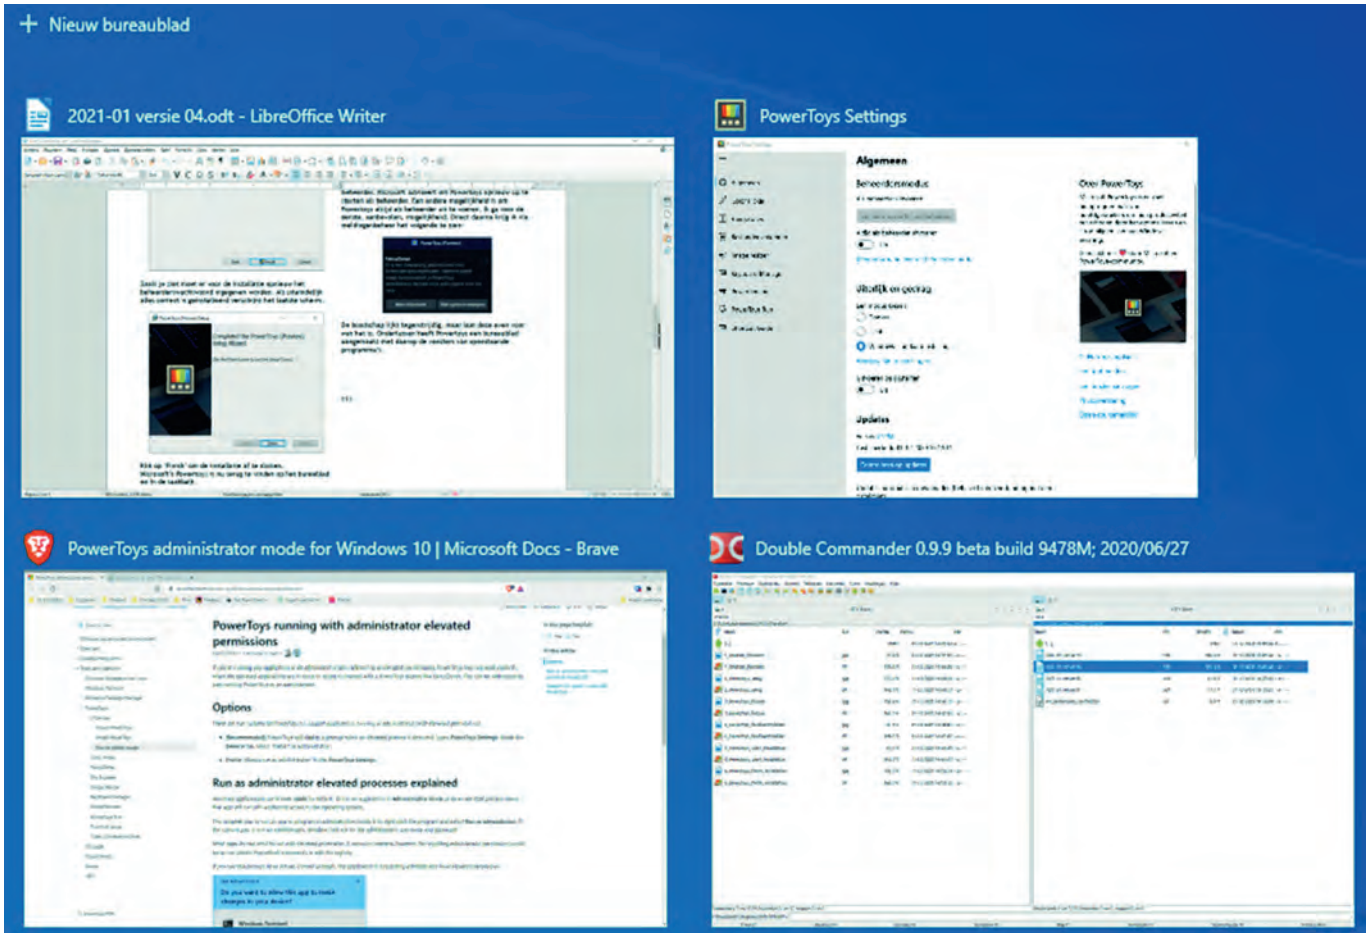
+ Nieuw bureaublad

2021-01 versie 04.odt - LibreOffice Writer

Zoals je ziet moet er voor de installatie opnieuw het beheerderswachtwoord opgegeven worden. Als uiteindelijk alles correct is geïnstalleerd verschijnt het laatste scherm.

Klik op 'Finish' om de installatie af te sluiten. Microsoft's Powertoys is nu terug te vinden op het bureaublad en in de taakbalk.

De bureaublad lijkt tegenstrijdig, maar laat deze even voor wat het is. Onderhuids heeft Powertoys een bureaublad aangemaakt met daarop de vensters van openstaande programma's.

PowerToys Settings

Algemeen

Uiterlijk en gedrag

Updates

Over PowerToys

PowerToys administrator mode for Windows 10 | Microsoft Docs - Brave

PowerToys running with administrator elevated permissions

Options

Run as administrator elevated processes explained

Double Commander 0.9.9 beta build 9478M; 2020/06/27